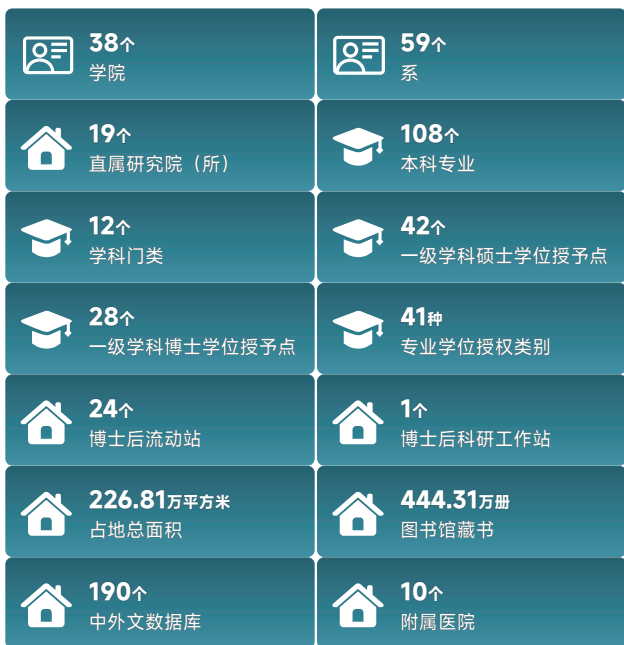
38个
学院

59个
系

19个
直属研究院（所）

108个
本科专业

12个
学科门类

42个
一级学科硕士学位授予点

28个
一级学科博士学位授予点

41种
专业学位授权类别

24个
博士后流动站

1个
博士后科研工作站

226.81万平方米
占地总面积

444.31万册
图书馆藏书

190个
中外文数据库

10个
附属医院